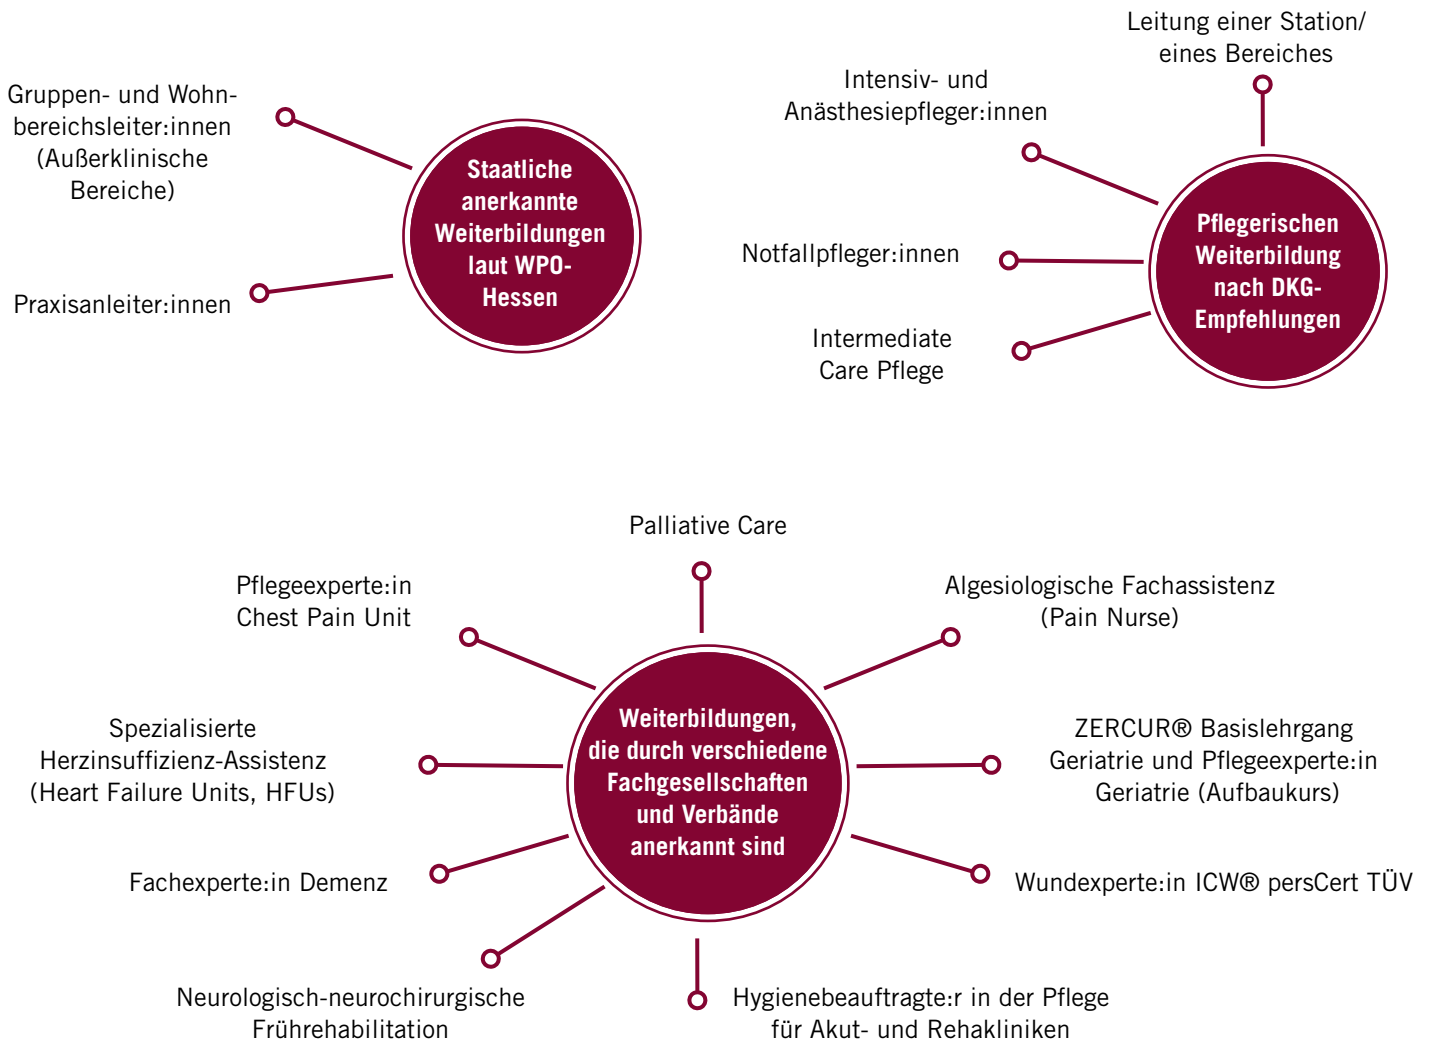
Staatliche anerkannte Weiterbildungen laut WPO-Hessen

Gruppen- und Wohnbereichsleiter:innen (Außerklinische Bereiche)

Praxisanleiter:innen

Pflegerischen Weiterbildung nach DKG-Empfehlungen

Leitung einer Station/ eines Bereiches

Intensiv- und Anästhesiepfleger:innen

Notfallpfleger:innen

Intermediate Care Pflege

Weiterbildungen, die durch verschiedene Fachgesellschaften und Verbände anerkannt sind

Palliative Care

Pflegeexperte:in Chest Pain Unit

Algesiologische Fachassistenz (Pain Nurse)

Spezialisierte Herzinsuffizienz-Assistenz (Heart Failure Units, HFUs)

ZERCUR® Basislehrgang Geriatrie und Pflegeexperte:in Geriatrie (Aufbaukurs)

Fachexperte:in Demenz

Wundexperte:in ICW® persCert TÜV

Neurologisch-neurochirurgische Frührehabilitation

Hygienebeauftragte:r in der Pflege für Akut- und Rehakliniken